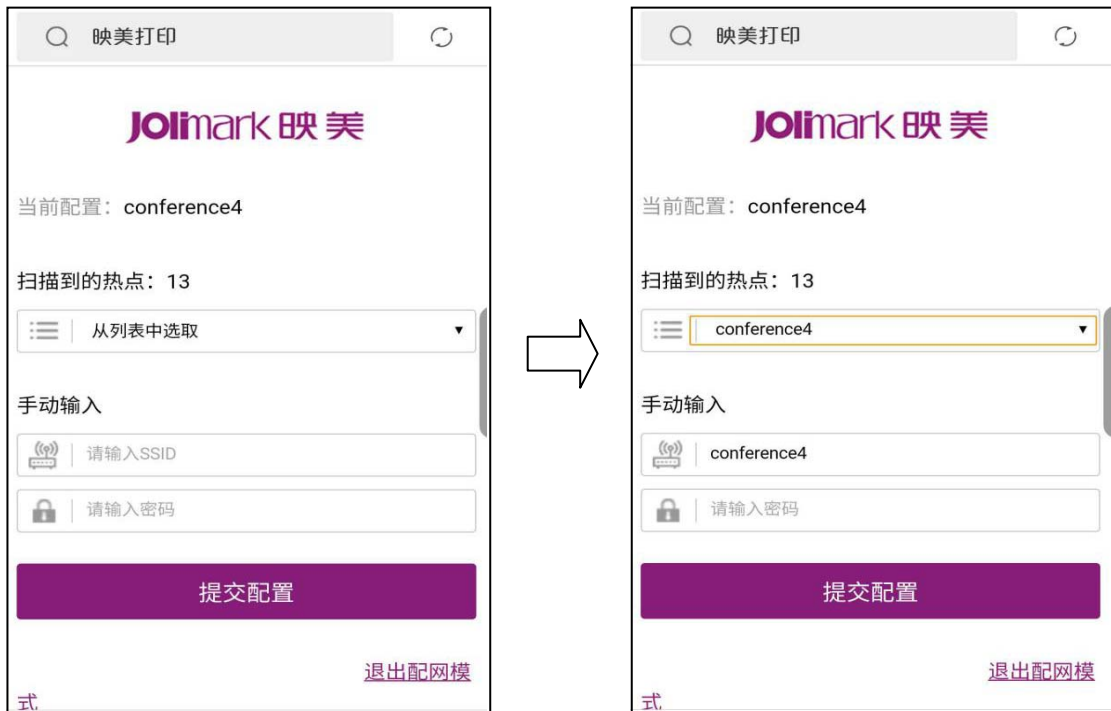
映美打印

Jolimark 映美

当前配置：conference4

扫描到的热点：13

从列表中选取

手动输入

请输入SSID

请输入密码

提交配置

退出配网模式

映美打印

Jolimark 映美

当前配置：conference4

扫描到的热点：13

conference4

手动输入

conference4

请输入密码

提交配置

退出配网模式